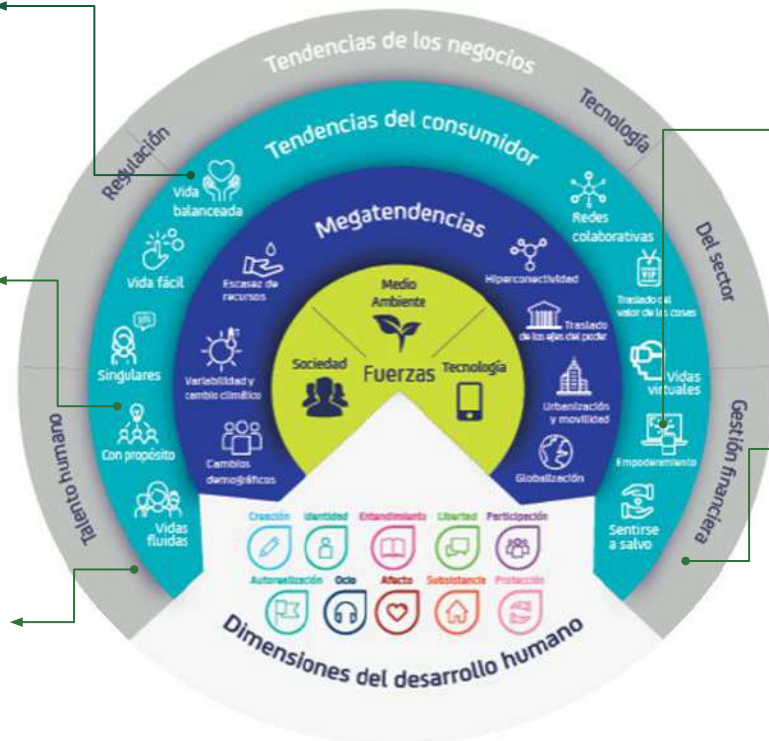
Tendencias de los negocios

Regulación

Tecnología

Del sector

Gestión financiera

Talento humano

Tendencias del consumidor

Vida balanceada

Vida fácil

Singulares

Con propósito

Vidas fluidas

Redes colaborativas

Traslado del valor de las cosas

Vidas virtuales

Empoderamiento

Sentirse a salvo

Megatendencias

Escasez de recursos

Variabilidad y cambio climático

Cambios demográficos

Hiperconectividad

Traslado de los ejes del poder

Urbanización y movilidad

Globalización

Medio Ambiente

Sociedad

Tecnología

Fuerzas

Creación

Identidad

Entendimiento

Libertad

Participación

Autorealización

Ocio

Afecto

Subsistencia

Protección

Dimensiones del desarrollo humano